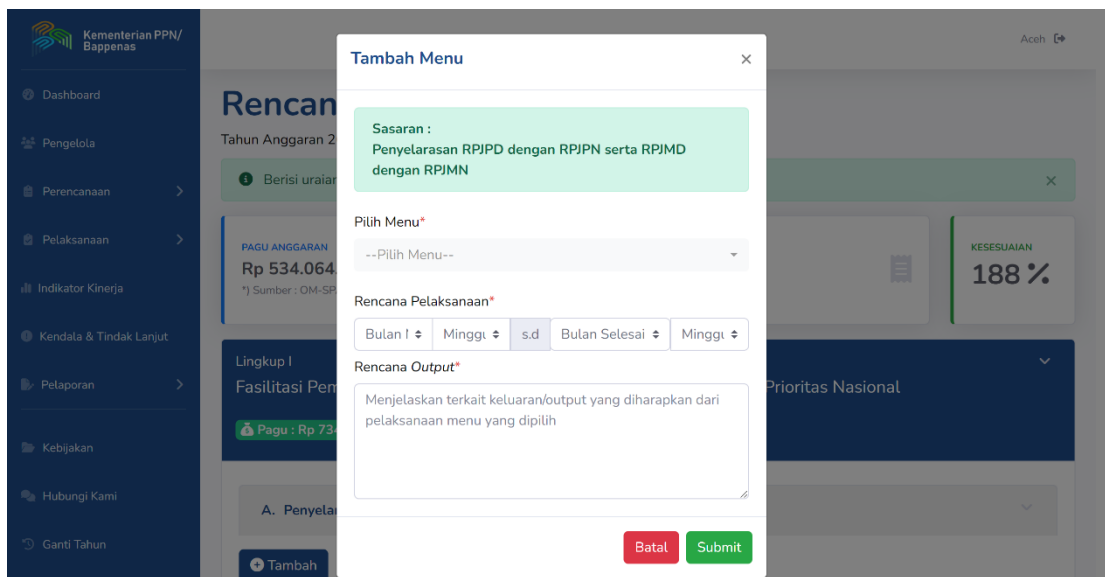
Kementerian PPN/ Bappenas

Dashboard

Pengelola

Perencanaan

Pelaksanaan

Indikator Kinerja

Kendala & Tindak Lanjut

Pelaporan

Kebijakan

Hubungi Kami

Ganti Tahun

Aceh

Rencan

Tahun Anggaran 2

Berisi uraiar

PAGU ANGGARAN
Rp 534.064.
*) Sumber : OM-SP

KESESUAIAN
188 %

Lingkup I
Fasilitasi Pen

Prioritas Nasional

Pagu : Rp 734

A. Penyelar

Tambah

Tambah Menu

×

Sasaran :
Penyelarasan RPJPD dengan RPJPN serta RPJMD dengan RPJMN

Pilih Menu*

--Pilih Menu--

Rencana Pelaksanaan*

Bulan I | Minggu | s.d | Bulan Selesai | Minggu

Rencana *Output**

Menjelaskan terkait keluaran/output yang diharapkan dari pelaksanaan menu yang dipilih

Batal

Submit